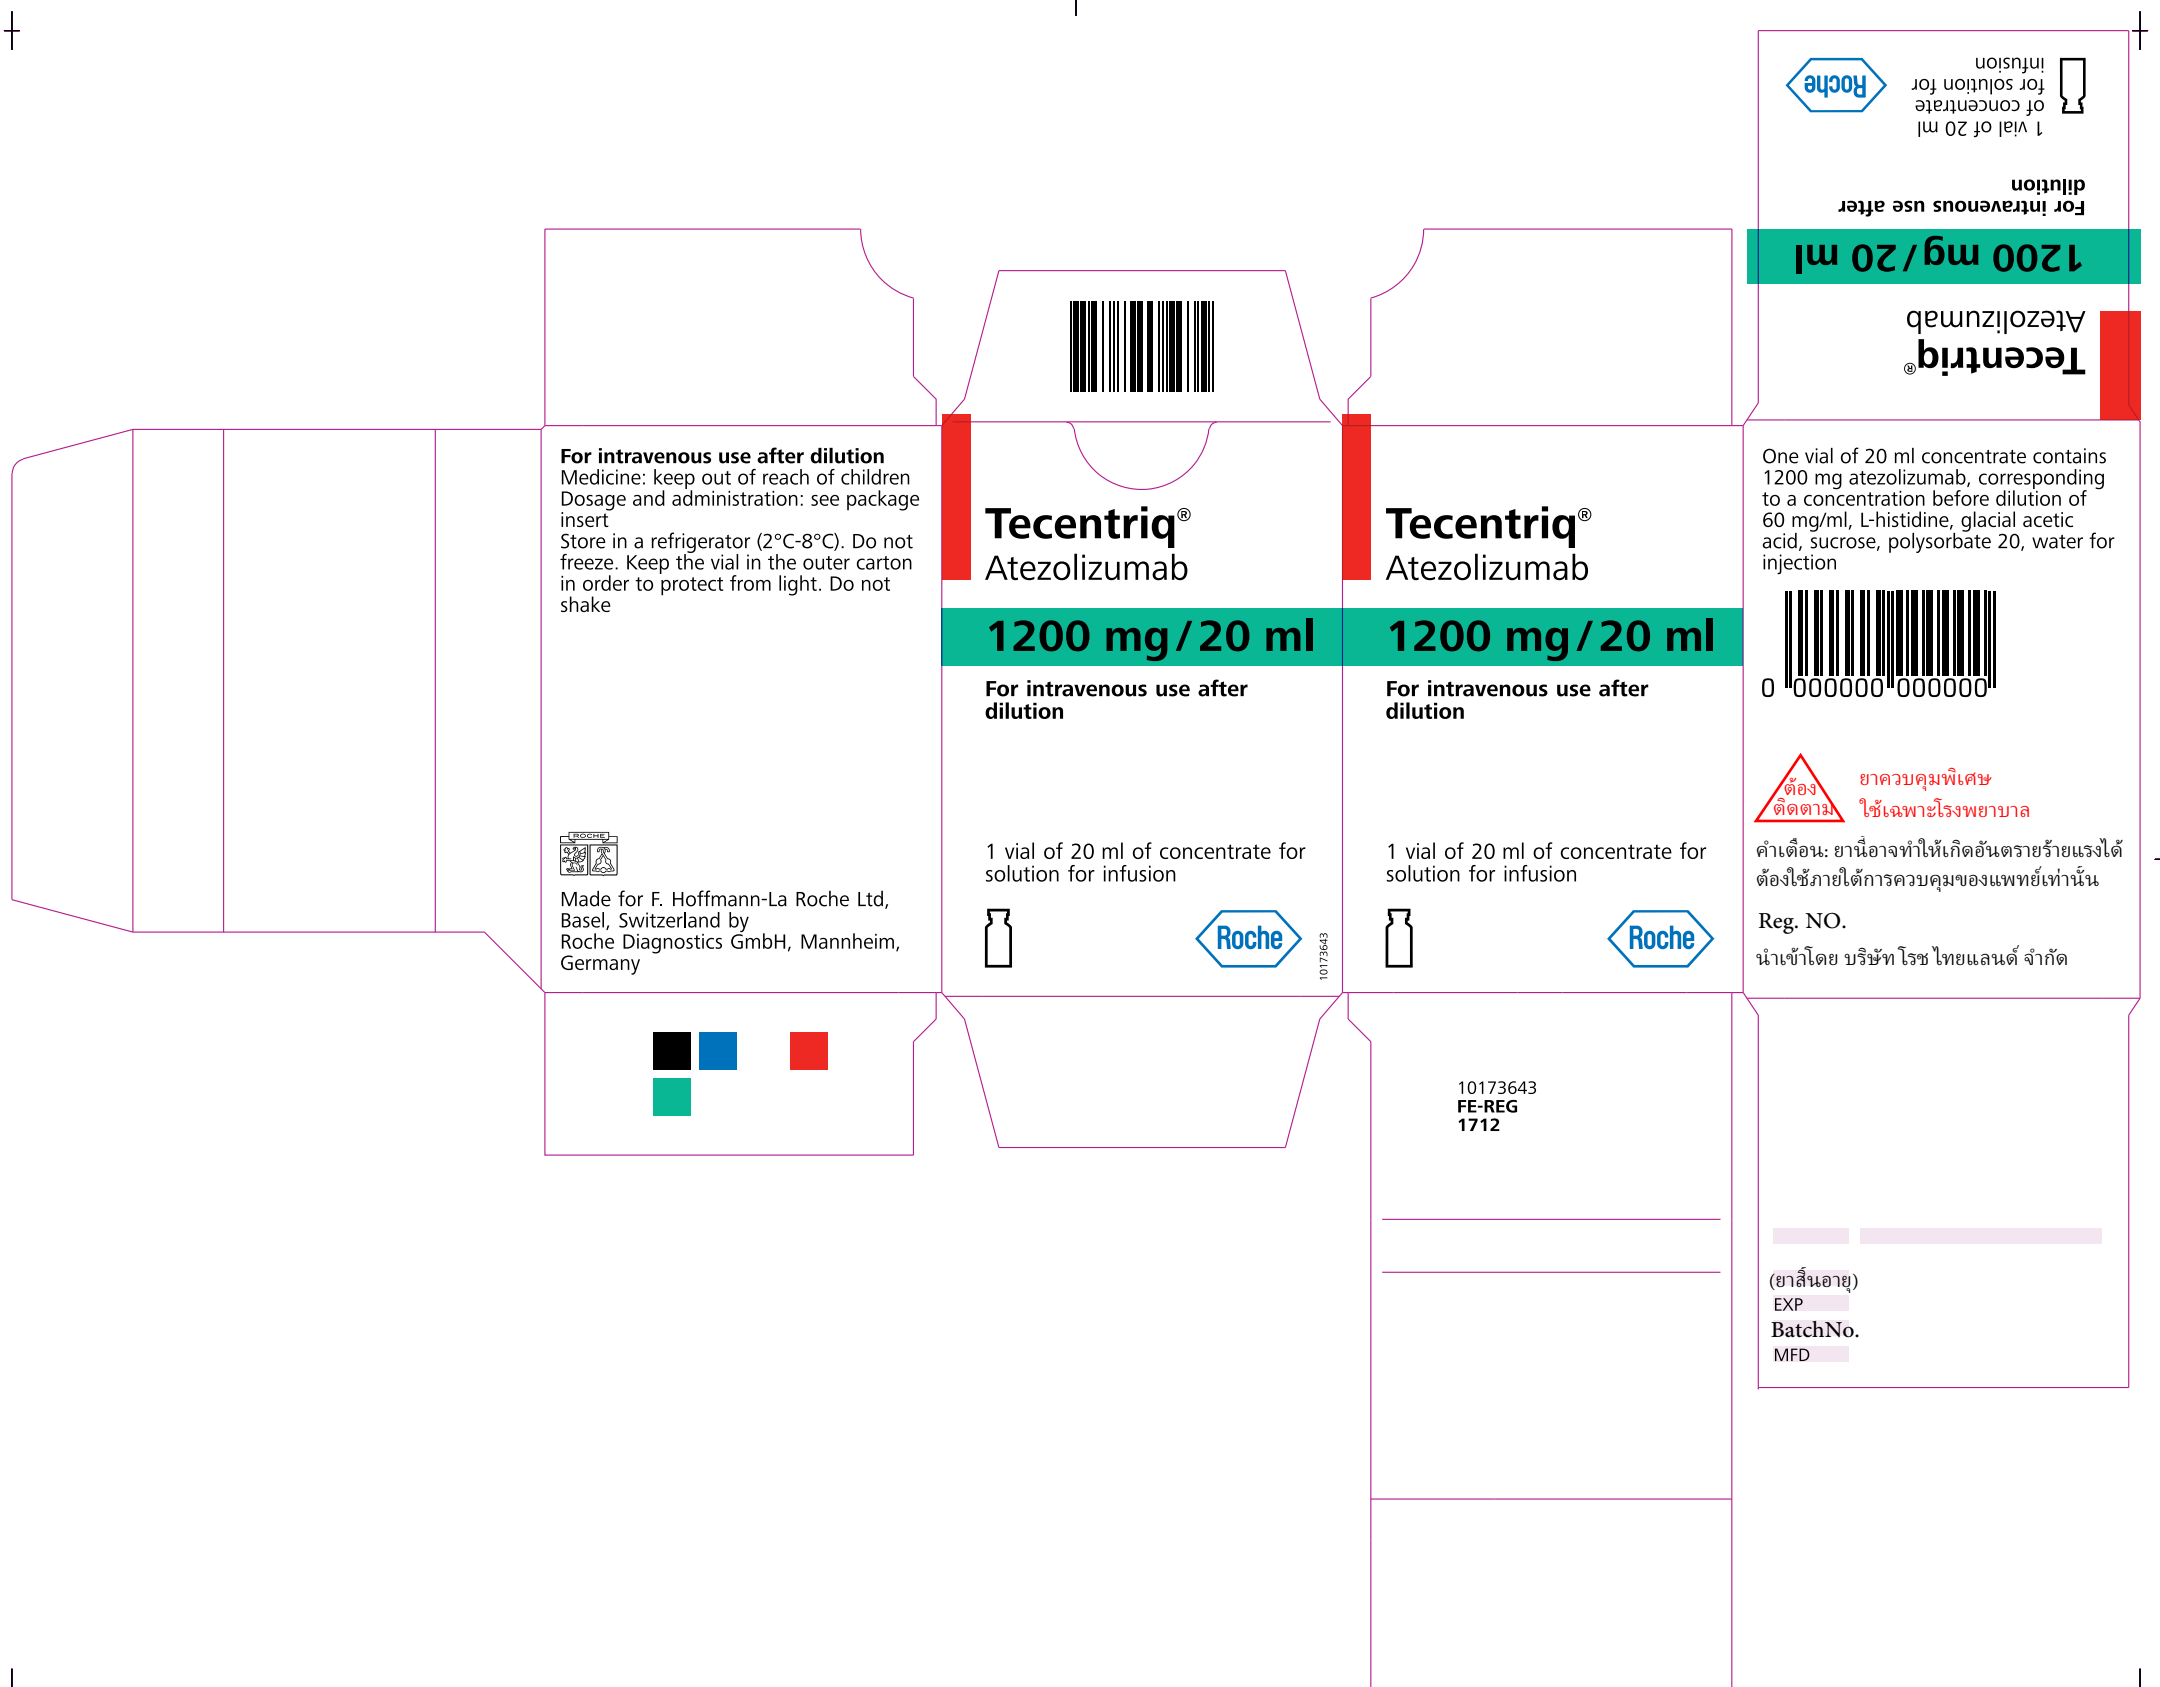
1 vial of 20 ml of concentrate for solution for infusion

Roche

For intravenous use after dilution

1200 mg / 20 ml

Tecentriq®
Atezolizumab

For intravenous use after dilution
Medicine: keep out of reach of children
Dosage and administration: see package insert
Store in a refrigerator (2°C-8°C). Do not freeze. Keep the vial in the outer carton in order to protect from light. Do not shake

ROCHE

Made for F. Hoffmann-La Roche Ltd, Basel, Switzerland by
Roche Diagnostics GmbH, Mannheim, Germany

Tecentriq®
Atezolizumab

1200 mg / 20 ml

For intravenous use after dilution

1 vial of 20 ml of concentrate for solution for infusion

Roche

10173643

Tecentriq®
Atezolizumab

1200 mg / 20 ml

For intravenous use after dilution

1 vial of 20 ml of concentrate for solution for infusion

Roche

10173643
FE-REG
1712

One vial of 20 ml concentrate contains 1200 mg atezolizumab, corresponding to a concentration before dilution of 60 mg/ml, L-histidine, glacial acetic acid, sucrose, polysorbate 20, water for injection

0 000000 000000

ต้อง ติดตาม

ยาควบคุมพิเศษ
ใช้เฉพาะโรงพยาบาล

คำเตือน: ยานี้อาจทำให้เกิดอันตรายร้ายแรงได้ ต้องใช้ภายใต้การควบคุมของแพทย์เท่านั้น

Reg. NO.

นำเข้าโดย บริษัท โรช ไทยแลนด์ จำกัด

(ยาสิ้นอายุ)
EXP
BatchNo.
MFD